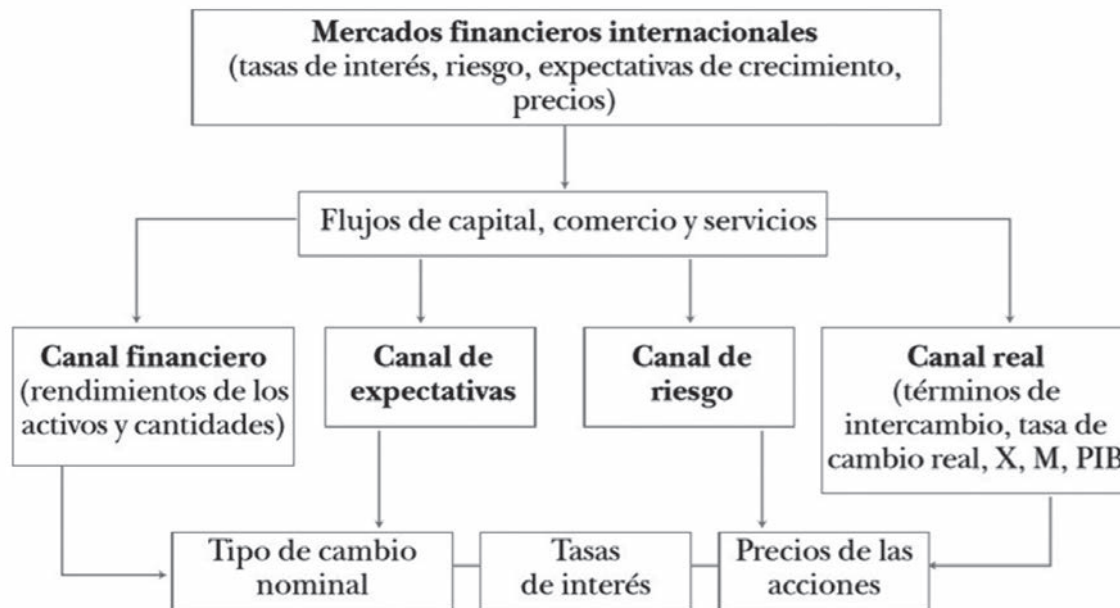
**Mercados financieros internacionales**
(tasas de interés, riesgo, expectativas de crecimiento, precios)

Flujos de capital, comercio y servicios

**Canal financiero**
(rendimientos de los activos y cantidades)

**Canal de expectativas**

**Canal de riesgo**

**Canal real**
(términos de intercambio, tasa de cambio real, X, M, PIB

Tipo de cambio nominal

Tasas de interés

Precios de las acciones